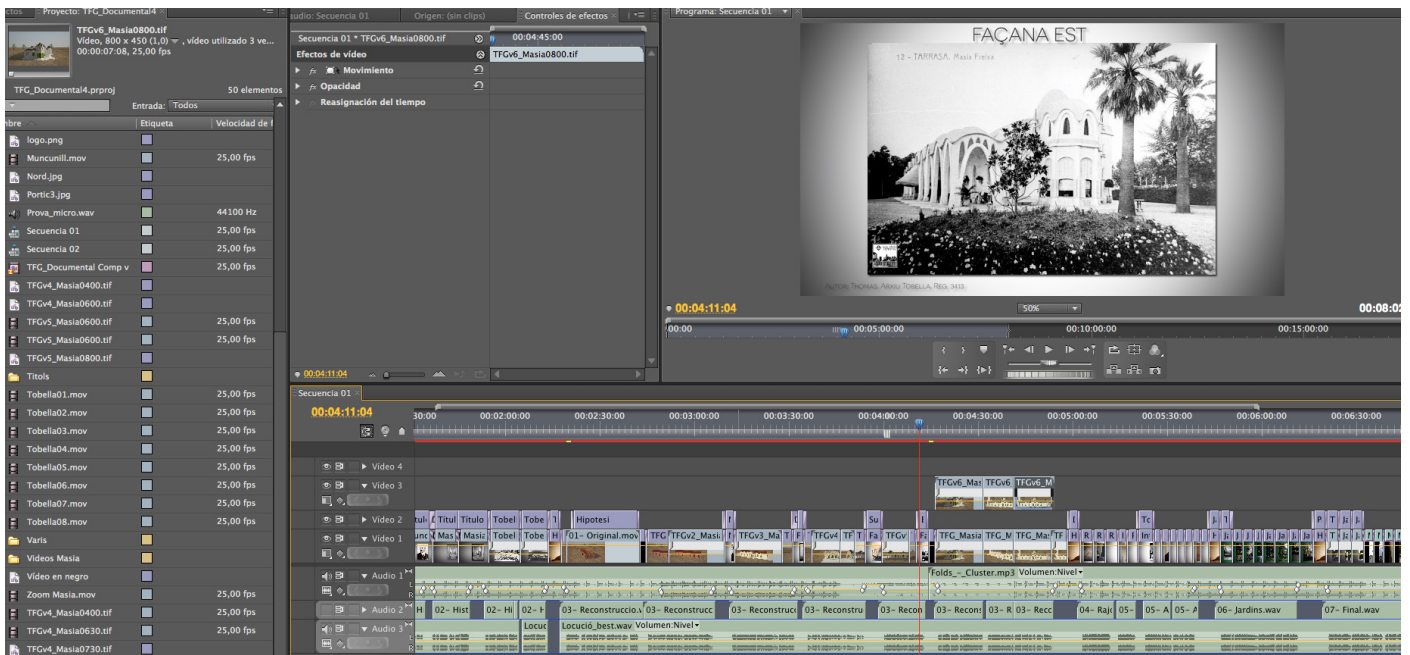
ectos Proyecto: TFG_Documental4 × udio: Secuencia 01 Origen: (sin clips) Controles de efectos × Programa: Secuencia 01

TFGv6_Masia0800.tif
Vídeo, 800 x 450 (1,0), vídeo utilizado 3 ve...
00:00:07:08, 25,00 fps

TFG_Documental4.prproj 50 elementos

Entrada: Todos

| mbre | Etiqueta | Velocidad de f |
|---|---|---|
| logo.png | | |
| Muncunill.mov | | 25,00 fps |
| Nord.jpg | | |
| Portic3.jpg | | |
| Prova_micro.wav | | 44100 Hz |
| Secuencia 01 | | 25,00 fps |
| Secuencia 02 | | 25,00 fps |
| TFG_Documental Comp v | | 25,00 fps |
| TFGv4_Masia0400.tif | | |
| TFGv4_Masia0600.tif | | |
| TFGv5_Masia0600.tif | | 25,00 fps |
| TFGv5_Masia0600.tif | | 25,00 fps |
| TFGv5_Masia0800.tif | | |
| Titols | | |
| Tobella01.mov | | 25,00 fps |
| Tobella02.mov | | 25,00 fps |
| Tobella03.mov | | 25,00 fps |
| Tobella04.mov | | 25,00 fps |
| Tobella05.mov | | 25,00 fps |
| Tobella06.mov | | 25,00 fps |
| Tobella07.mov | | 25,00 fps |
| Tobella08.mov | | 25,00 fps |
| Varis | | |
| Videos Masia | | |
| Video en negro | | |
| Zoom Masia.mov | | 25,00 fps |
| TFGv4_Masia0400.tif | | 25,00 fps |
| TFGv4_Masia0630.tif | | 25,00 fps |
| TFGv4_Masia0730.tif | | |

Secuencia 01 * TFGv6_Masia0800.tif 00:04:45:00
Efectos de vídeo TFGv6_Masia0800.tif
Movimiento
Opacidad
Reasignación del tiempo
00:04:11:04

FAÇANA EST
12 - TARRASA. Masia Freixa
Autor: Thomas. Arxiu Tobella, Reg. 3413.

00:04:11:04 50% 00:08:02
00:00 00:05:00:00 00:10:00:00 00:15:00:00

Secuencia 01 ×
00:04:11:04
30:00 00:02:00:00 00:02:30:00 00:03:00:00 00:03:30:00 00:04:00:00 00:04:30:00 00:05:00:00 00:05:30:00 00:06:00:00 00:06:30:00

Vídeo 4
Vídeo 3 TFGv6_Mas TFGv6 TFGv6_M
Vídeo 2 Titul Titul Título Tobel Tobe Hipotesi Su Tc
Vídeo 1 Mas Masia Tobel Tobe 01- Original.mov TFG TFGv2_Masi TFGv3_Ma TFGv4 Fa TFGv TFG_Masia TFG_M TFG_Ma
Audio 1 Folds_-_Cluster.mp3 Volumen:Nivel
Audio 2 H 02- Hist 02- Hi 02- H 03- Reconstruccio. 03- Reconstrucc 03- Reconstruc 03- Reconstru 03- Recon 03- Recons 03- R 03- Recc 04- Rajc 05- 05- A 05- A 06- Jardins.wav 07- Final.wav
Audio 3 Locuc Locució_best.wav Volumen:Nivel